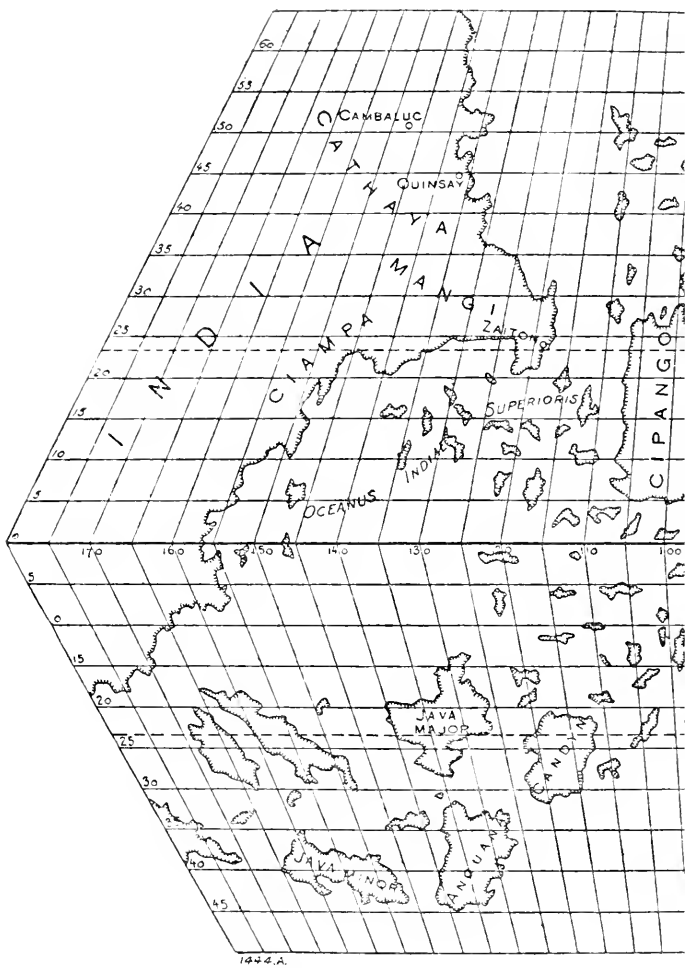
60
55
50
45
40
35
30
25
20
15
10
5
CAMBALUC
CATHAYA
QUINSAY
INDIA
MANGI
ZAITON
CIAMPA
SUPERIORIS
INDIA
OCEANUS
CIPANGO
170
160
150
140
130
110
100
5
10
15
20
25
30
35
40
45
JAVA MAJOR
CANDIN
JAVA MINOR
ANGUANA
1444.A.